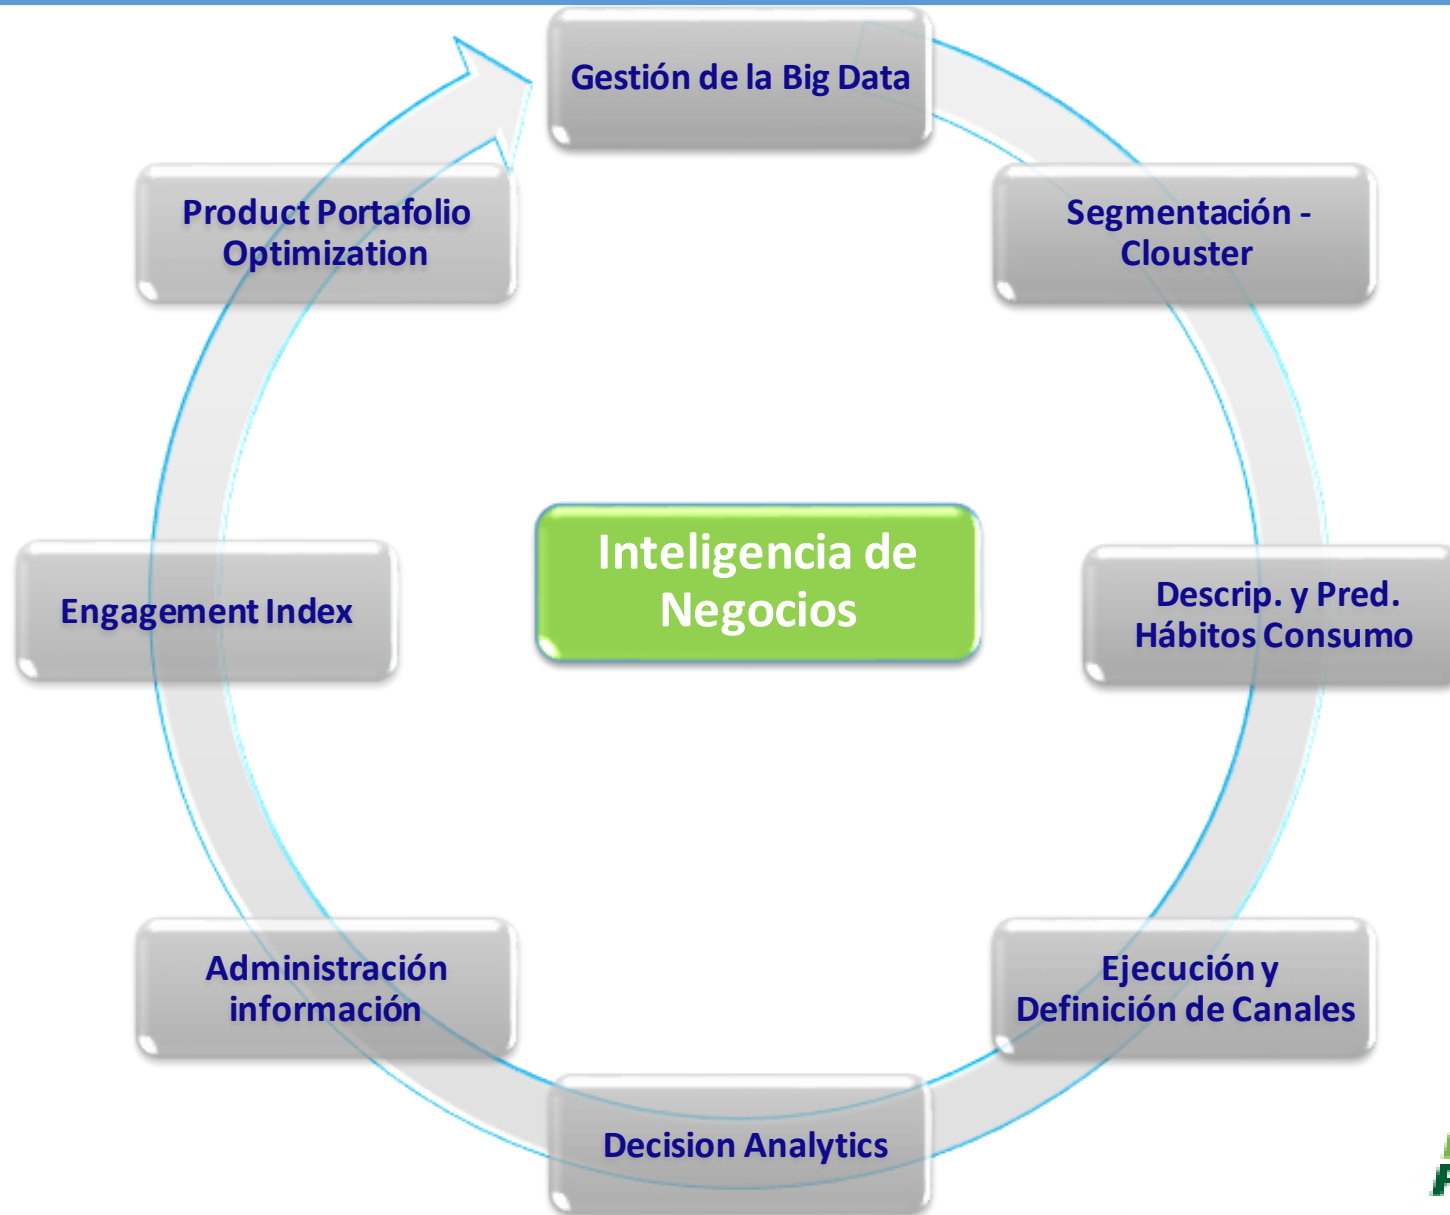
Gestión de la Big Data

Segmentación - Clouster

Descrip. y Pred. Hábitos Consumo

Ejecución y Definición de Canales

Decision Analytics

Administración información

Engagement Index

Product Portafolio Optimization

Inteligencia de Negocios